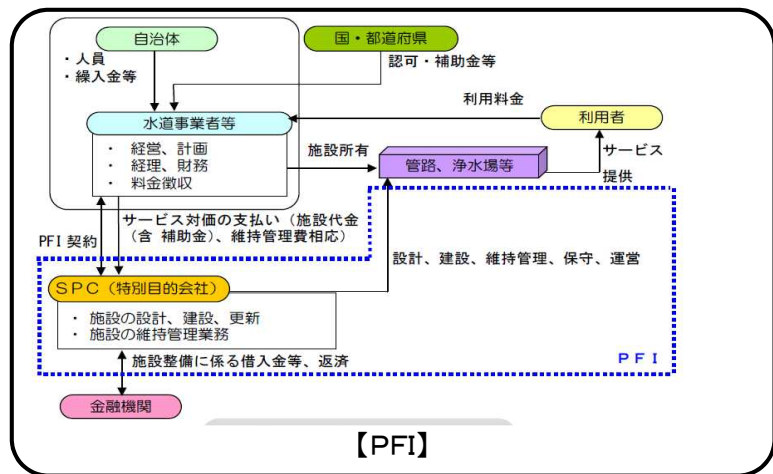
自治体

・人員
・繰入金等

国・都道府県

認可・補助金等

利用料金

利用者

水道事業者等

・ 経営、計画
・ 経理、財務
・ 料金徴収

施設所有

管路、浄水場等

サービス提供

サービス対価の支払い（施設代金（含 補助金）、維持管理費相応）

PFI 契約

設計、建設、維持管理、保守、運営

SPC（特別目的会社）

・ 施設の設計、建設、更新
・ 施設の維持管理業務

施設整備に係る借入金等、返済

PFI

金融機関

【PFI】